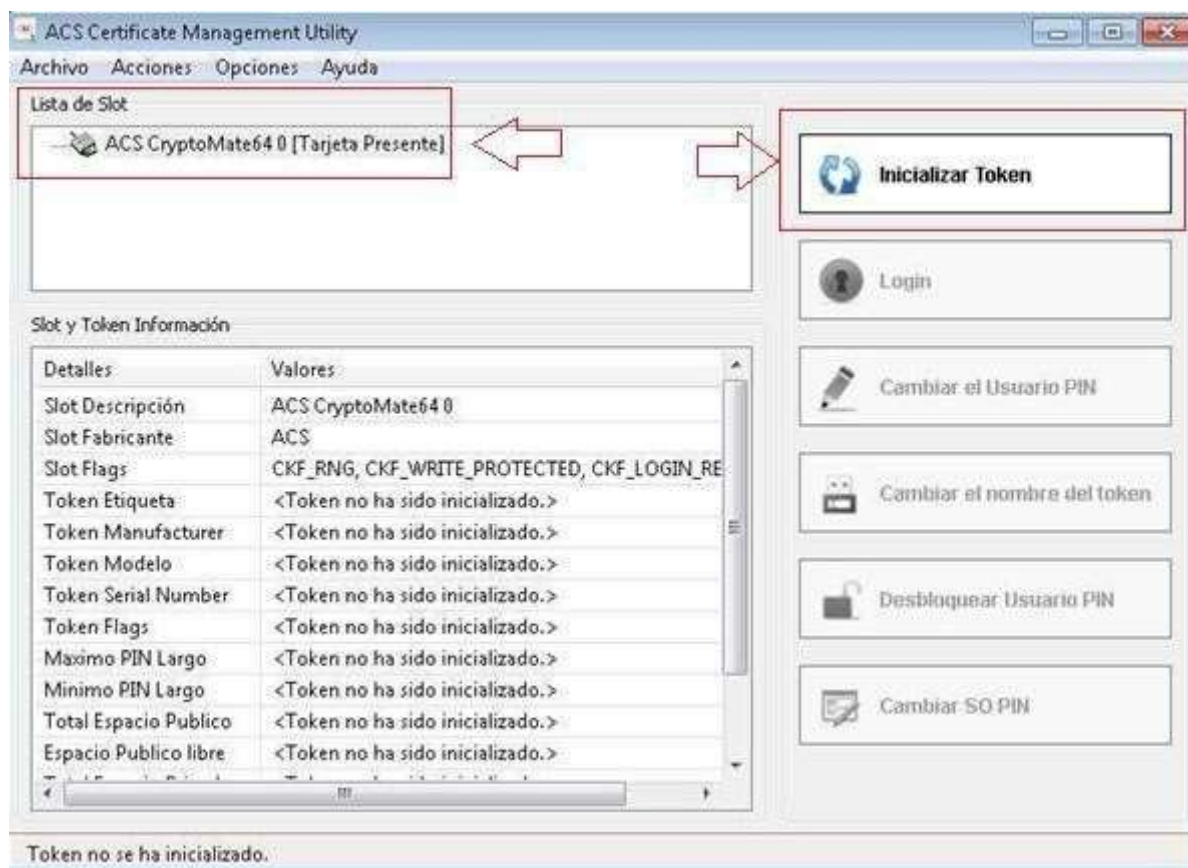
ACS Certificate Management Utility

Archivo Acciones Opciones Ayuda

Lista de Slot

ACS CryptoMate64 0 [Tarjeta Presente]

Inicializar Token

Login

Slot y Token Información

| Detalles | Valores |
|---|---|
| Slot Descripción | ACS CryptoMate64 0 |
| Slot Fabricante | ACS |
| Slot Flags | CKF_RNG, CKF_WRITE_PROTECTED, CKF_LOGIN_RE |
| Token Etiqueta | <Token no ha sido inicializado.> |
| Token Manufacturer | <Token no ha sido inicializado.> |
| Token Modelo | <Token no ha sido inicializado.> |
| Token Serial Number | <Token no ha sido inicializado.> |
| Token Flags | <Token no ha sido inicializado.> |
| Maximo PIN Largo | <Token no ha sido inicializado.> |
| Minimo PIN Largo | <Token no ha sido inicializado.> |
| Total Espacio Publico | <Token no ha sido inicializado.> |
| Espacio Publico libre | <Token no ha sido inicializado.> |
| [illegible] | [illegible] |

Cambiar el Usuario PIN

Cambiar el nombre del token

Desbloquear Usuario PIN

Cambiar SO PIN

Token no se ha inicializado.